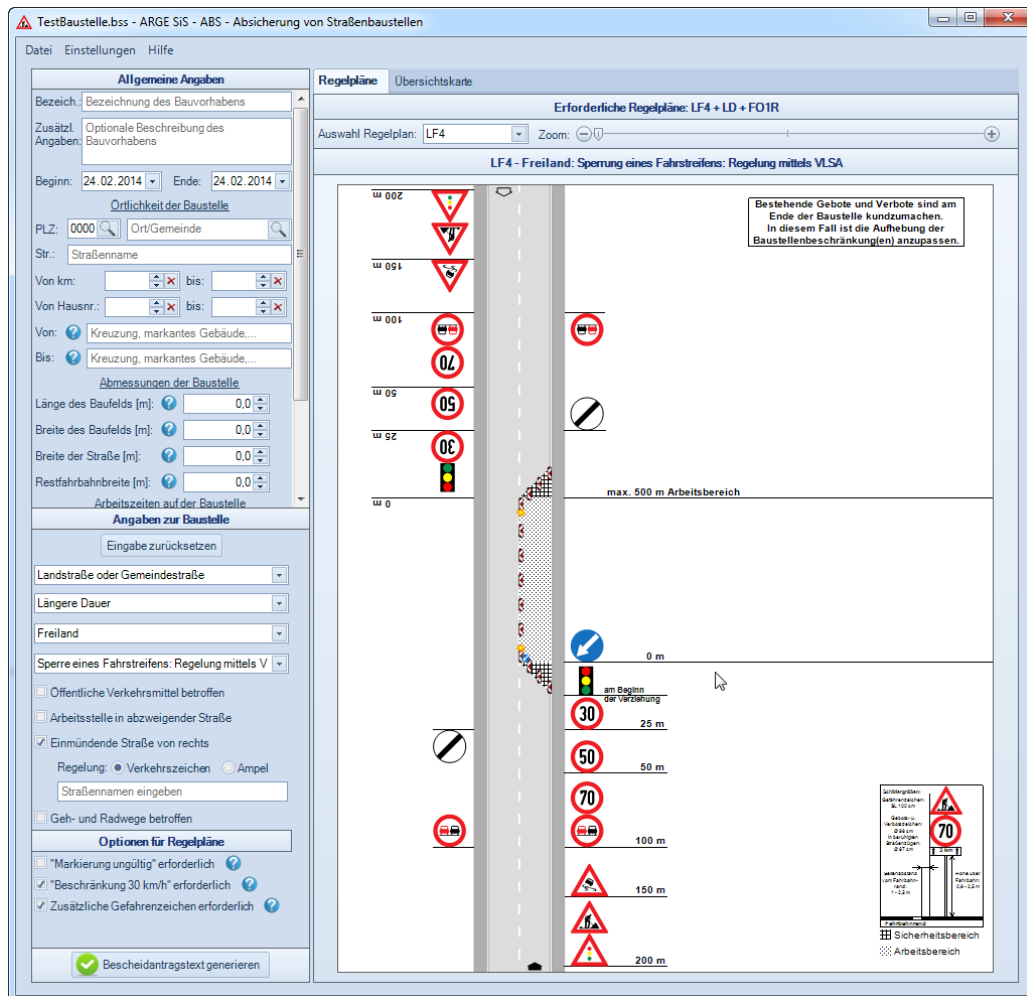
TestBaustelle.bss - ARGE SiS - ABS - Absicherung von Straßenbaustellen

Datei Einstellungen Hilfe

Allgemeine Angaben

Bezeich.: Bezeichnung des Bauvorhabens

Zusätzl. Angaben: Optionale Beschreibung des Bauvorhabens

Beginn: 24.02.2014 Ende: 24.02.2014

Örtlichkeit der Baustelle

PLZ: 0000 Ort/Gemeinde

Str.: Straßenname

Von km: bis:

Von Hausnr.: bis:

Von: Kreuzung, markantes Gebäude,...

Bis: Kreuzung, markantes Gebäude,...

Abmessungen der Baustelle

Länge des Baufelds [m]: 0,0

Breite des Baufelds [m]: 0,0

Breite der Straße [m]: 0,0

Restfahrbahnbreite [m]: 0,0

Arbeitszeiten auf der Baustelle

Angaben zur Baustelle

Eingabe zurücksetzen

Landstraße oder Gemeindestraße

Längere Dauer

Freiland

Sperre eines Fahrstreifens: Regelung mittels V

Öffentliche Verkehrsmittel betroffen

Arbeitsstelle in abzweigender Straße

Einmündende Straße von rechts

Regelung: Verkehrszeichen Ampel

Straßennamen eingeben

Geh- und Radwege betroffen

Optionen für Regelpläne

"Markierung ungültig" erforderlich

"Beschränkung 30 km/h" erforderlich

Zusätzliche Gefahrenzeichen erforderlich

Bescheidantragstext generieren

Regelpläne Übersichtskarte

Erforderliche Regelpläne: LF4 + LD + FO1R

Auswahl Regelplan: LF4 Zoom:

LF4 - Freiland: Sperrung eines Fahrstreifens: Regelung mittels VLSA

Bestehende Gebote und Verbote sind am Ende der Baustelle kundzumachen. In diesem Fall ist die Aufhebung der Baustellenbeschränkung(en) anzupassen.

200 m
150 m
100 m
50 m
25 m
0 m

70
50
30

max. 500 m Arbeitsbereich

0 m

am Beginn der Verziehung

30
25 m
50
50 m
70
100 m
150 m
200 m

Schildergrößen: Gefahrenzeichen: 100 cm
Gebots- u. Verbotszeichen: Ø 80 cm
70

Sicherheitsbereich
Arbeitsbereich